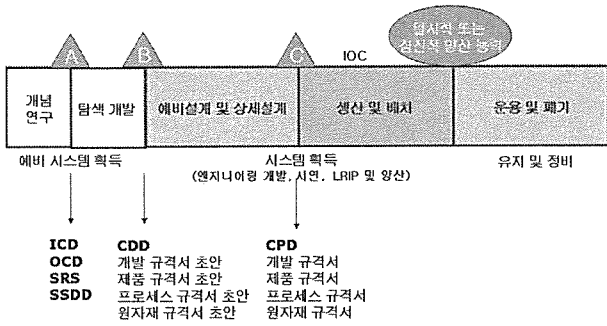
점진적 또는 실질적 양산 능력

A

B

C

IOC

개념 연구

탐색 개발

예비설계 및 상세설계

생산 및 배치

운용 및 폐기

예비 시스템 획득

시스템 획득
(엔지니어링 개발, 시연, LRIP 및 양산)

유지 및 정비

ICD
OCD
SRS
SSDD

CDD
개발 규격서 초안
제품 규격서 초안
프로세스 규격서 초안
원자재 규격서 초안

CPD
개발 규격서
제품 규격서
프로세스 규격서
원자재 규격서